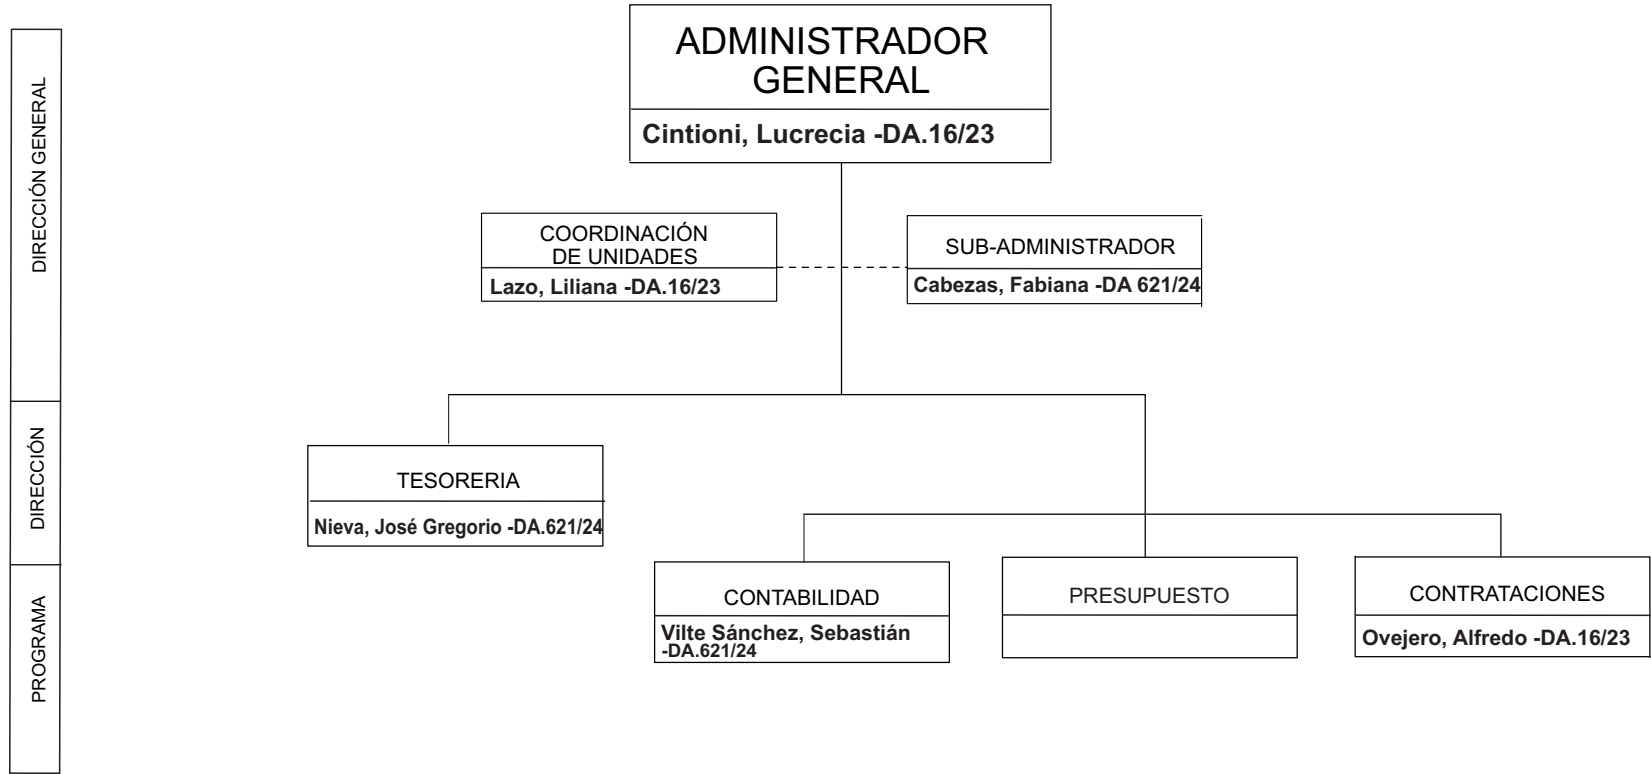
DIRECCIÓN GENERAL

DIRECCIÓN

PROGRAMA

ADMINISTRADOR GENERAL
Cintioni, Lucrecia -DA.16/23

COORDINACIÓN DE UNIDADES
Lazo, Liliana -DA.16/23

SUB-ADMINISTRADOR
Cabezas, Fabiana -DA 621/24

TESORERIA
Nieva, José Gregorio -DA.621/24

CONTABILIDAD
Vilte Sánchez, Sebastián -DA.621/24

PRESUPUESTO

CONTRATACIONES
Ovejero, Alfredo -DA.16/23